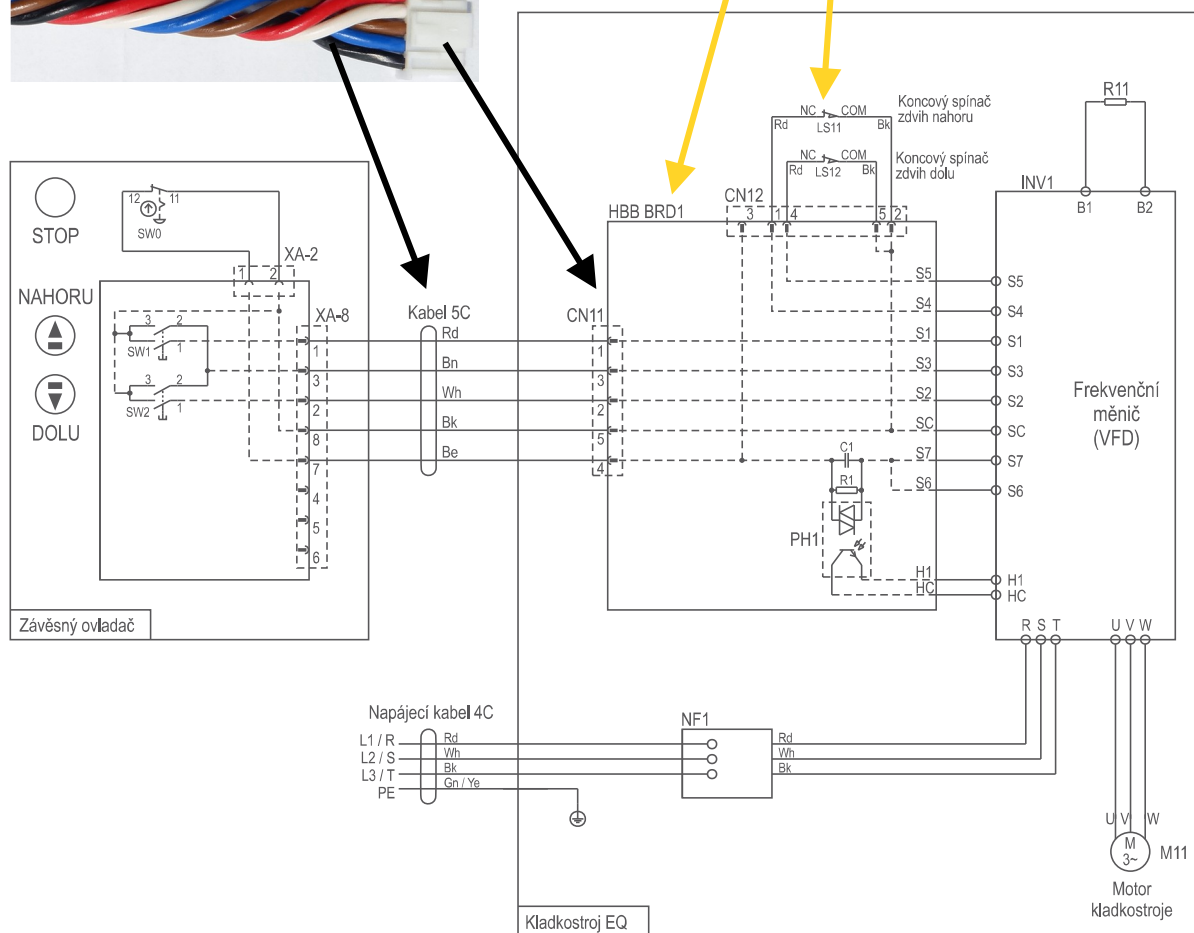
NC COM
Rd LS11 Bk
Koncový spínač zdvih nahoru

NC COM
Rd LS12 Bk
Koncový spínač zdvih dolu

R11

STOP
12 11
SW0
XA-2
1 2

NAHORU
XA-8
3 2
SW1 1
3 2
SW2 1

DOLU

1
3
2
8
7
4
5
6

Kabel 5C
Rd
Bn
Wh
Bk
Be

CN11
1
3
2
5
4

HBB BRD1
CN12
3 1 4 5 2

INV1
B1 B2

S5
S4
S1
S3
S2
SC
S7
S6
C1
R1
PH1
H1
HC

S5
S4
S1
S3
S2
SC
S7
S6
H1
HC

Frekvenční měnič (VFD)

R S T U V W

Závěsný ovladač

Napájecí kabel 4C
L1 / R Rd
L2 / S Wh
L3 / T Bk
PE Gn / Ye

NF1
Rd
Wh
Bk

U V W
M 3~ M11
Motor kladkostroje

Kladkostroj EQ